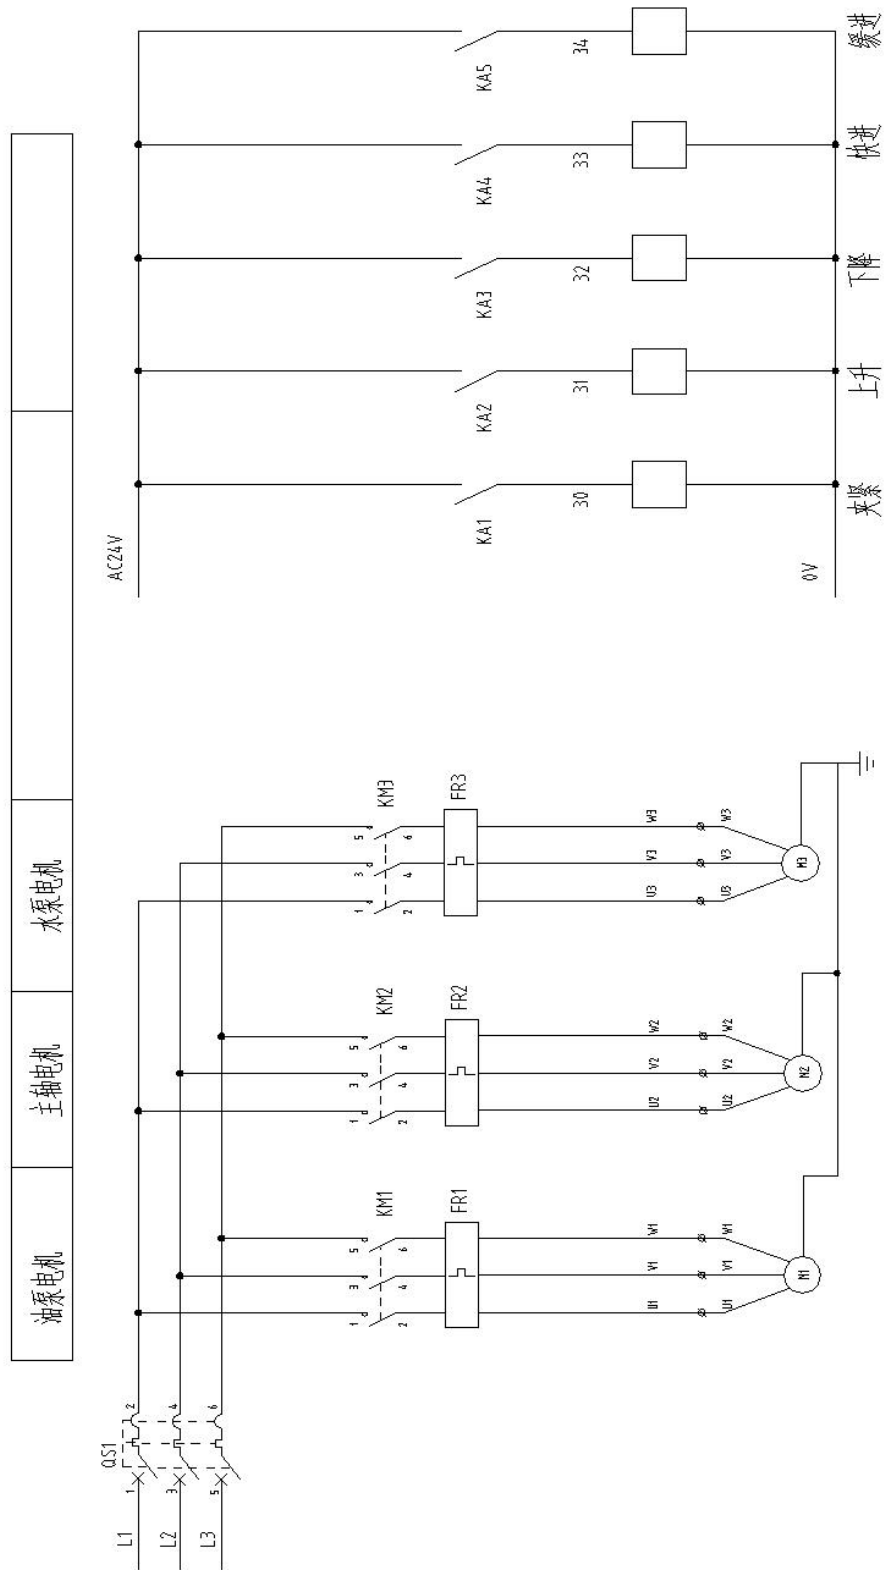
油泵电机

主轴电机

水泵电机

AC24V

KA1

30

夹紧

KA2

31

上升

KA3

32

下降

KA4

33

快进

KA5

34

缓进

0V

L1

L2

L3

QS1

1

2

3

4

5

6

KM1

FR1

U1

V1

W1

M1

KM2

FR2

U2

V2

W2

M2

KM3

FR3

U3

V3

W3

M3